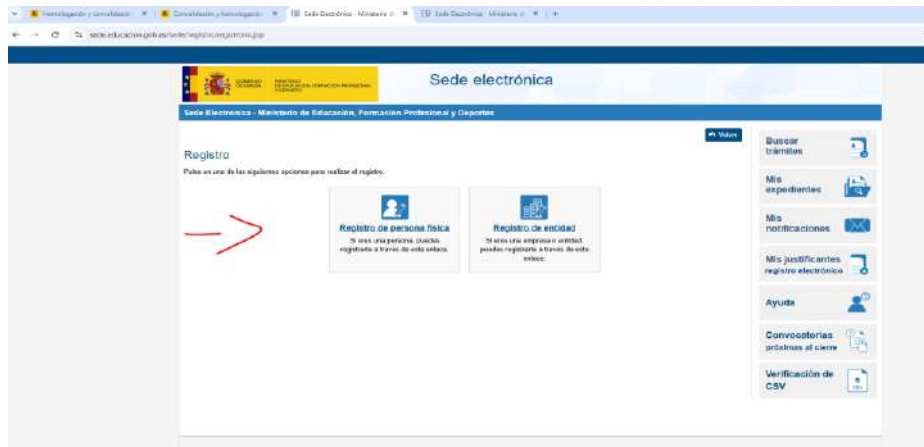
Homologación y convalidació ×
Convalidación y homologación ×
Sede Electrónica - Ministerio d ×
Sede Electrónica - Ministerio d ×
+

sede.educacion.gob.es/sede/registro/registro.jsp

GOBIERNO DE ESPAÑA
MINISTERIO DE EDUCACIÓN, FORMACIÓN PROFESIONAL Y DEPORTES

Sede electrónica

Sede Electrónica - Ministerio de Educación, Formación Profesional y Deportes

Volver

Registro

Pulse en una de las siguientes opciones para realizar el registro.

Registro de persona física
Si eres una persona, puedes registrarte a través de este enlace.

Registro de entidad
Si eres una empresa o entidad puedes registrarte a través de este enlace.

Buscar trámites

Mis expedientes

Mis notificaciones

Mis justificantes registro electrónico

Ayuda

Convocatorias próximas al cierre

Verificación de CSV